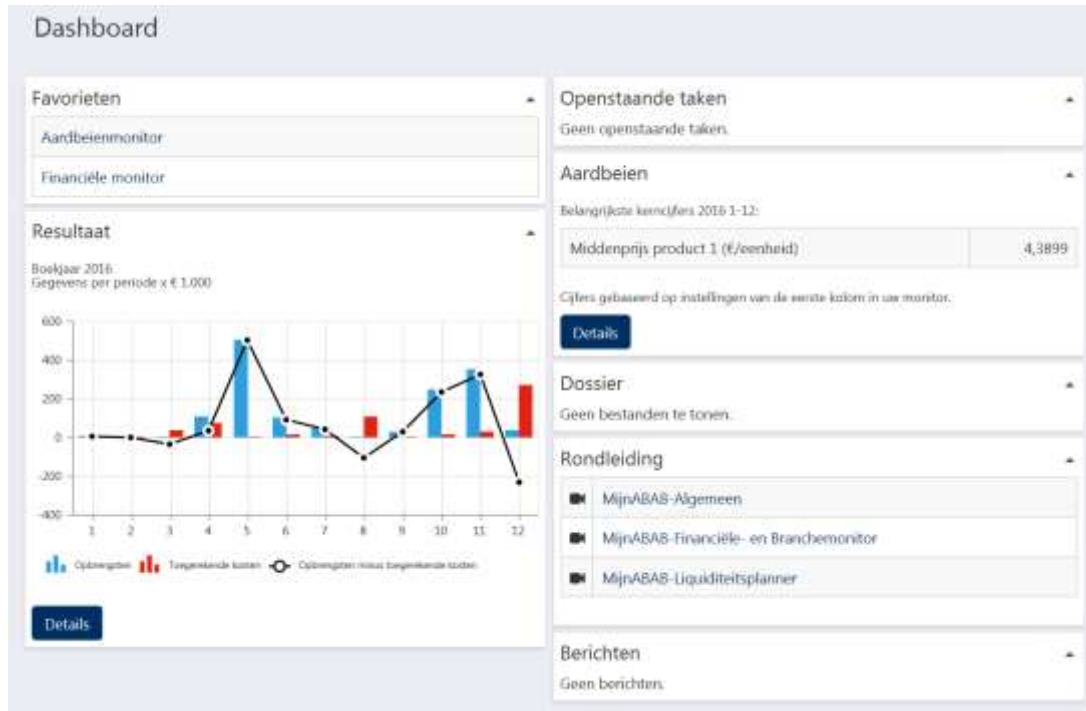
Dashboard

Favorieten

Aardbeienmonitor

Financiële monitor

Resultaat

Boekjaar 2016
Gegevens per periode x € 1.000

600
400
200
0
-200
-400

1 2 3 4 5 6 7 8 9 10 11 12

Opbrengsten Toegerekende kosten Opbrengsten minus toegerekende kosten

Details

Openstaande taken

Geen openstaande taken.

Aardbeien

Belangrijkste kerncijfers 2016 1-12:

| Middenprijs product 1 (€/eenheid) | 4,3899 |
|---|---|

Cijfers gebaseerd op instellingen van de eerste kolom in uw monitor.

Details

Dossier

Geen bestanden te tonen.

Rondleiding

MijnABAB-Algemeen

MijnABAB-Financiële- en Branchemonitor

MijnABAB-Liquiditeitsplanner

Berichten

Geen berichten.